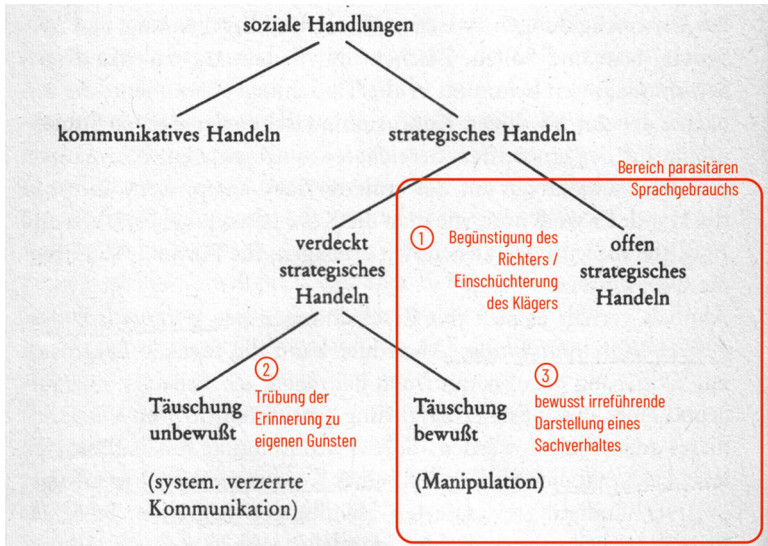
soziale Handlungen

kommunikatives Handeln

strategisches Handeln

Bereich parasitären Sprachgebrauchs

verdeckt strategisches Handeln

① Begünstigung des Richters / Einschüchterung des Klägers

offen strategisches Handeln

② Trübung der Erinnerung zu eigenen Gunsten

③ bewusst irreführende Darstellung eines Sachverhaltes

Täuschung unbewußt

Täuschung bewußt

(system. verzerrte Kommunikation)

(Manipulation)